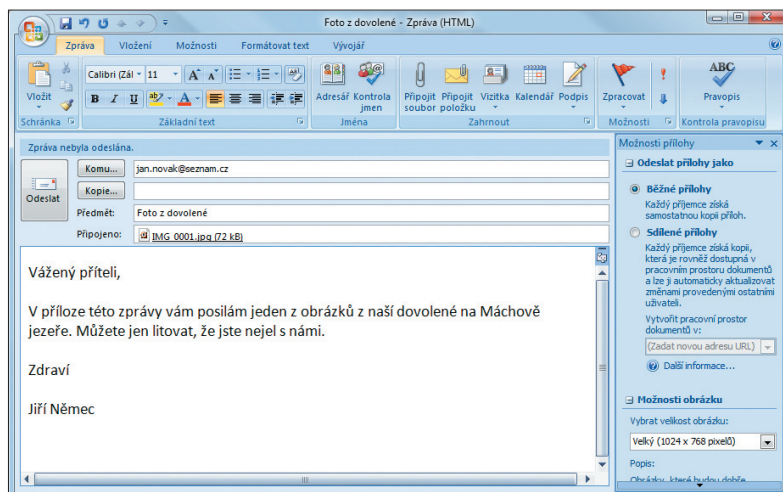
Foto z dovolené - Zpráva (HTML)

Zpráva Vložení Možnosti Formátovat text Vývojář

Vložit
Calibri (Zál 11
B I U
Adresář Kontrola jmen
Připojit soubor Připojit položku Vizitka Kalendář Podpis
Zpracovat
Pravopis
Schránka Základní text Jména Zahrnout Možnosti Kontrola pravopisu

Zpráva nebyla odeslána.
Odeslat
Komu... jan.novak@seznam.cz
Kopie...
Předmět: Foto z dovolené
Připojeno: IMG 0001.jpg (72 kB)

Vážený příteli,

V příloze této zprávy vám posílám jeden z obrázků z naší dovolené na Máchově jezeře. Můžete jen litovat, že jste nejel s námi.

Zdraví

Jiří Němec

Možnosti přílohy
Odeslat přílohy jako
Běžné přílohy
Každý příjemce získá samostatnou kopii příloh.
Sdílené přílohy
Každý příjemce získá kopii, která je rovněž dostupná v pracovním prostoru dokumentů a lze ji automaticky aktualizovat změnami provedenými ostatními uživateli.
Vytvořit pracovní prostor dokumentů v:
(Zadat novou adresu URL)
Další informace...
Možnosti obrázku
Vybrat velikost obrázku:
Velký (1024 x 768 pixelů)
Popis:
Obrázky, které budou dobře